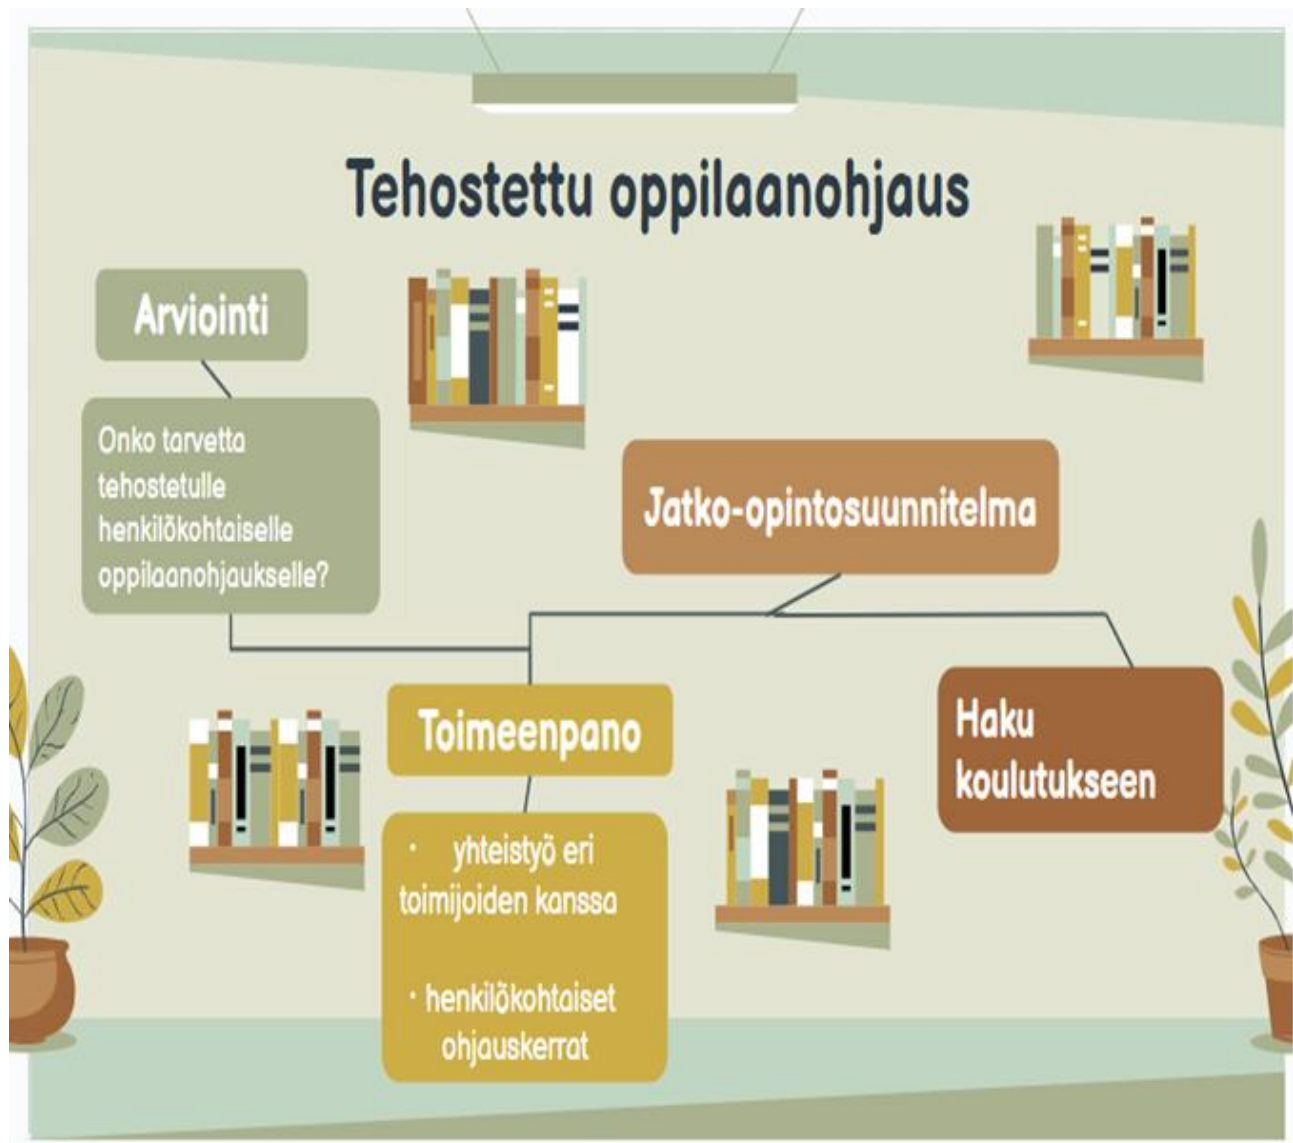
Tehostettu oppilaanohjaus

Arviointi

Onko tarvetta tehostetulle henkilökohtaiselle oppilaanohjaukselle?

Jatko-opintosuunnitelma

Toimeenpano

- yhteistyö eri toimijoiden kanssa
- henkilökohtaiset ohjauskerrat

Haku koulutukseen